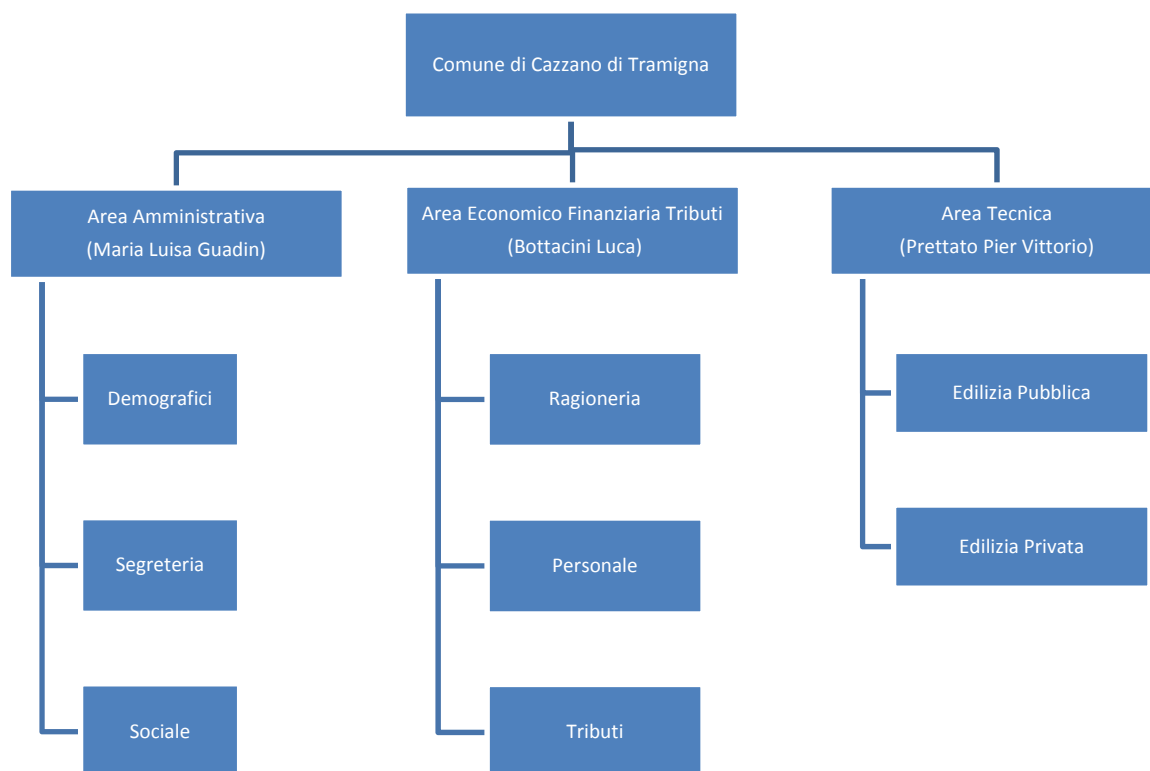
Comune di Cazzano di Tramigna

Area Amministrativa
(Maria Luisa Guadin)

Demografici

Segreteria

Sociale

Area Economico Finanziaria Tributi
(Bottacini Luca)

Ragioneria

Personale

Tributi

Area Tecnica
(Prettato Pier Vittorio)

Edilizia Pubblica

Edilizia Privata